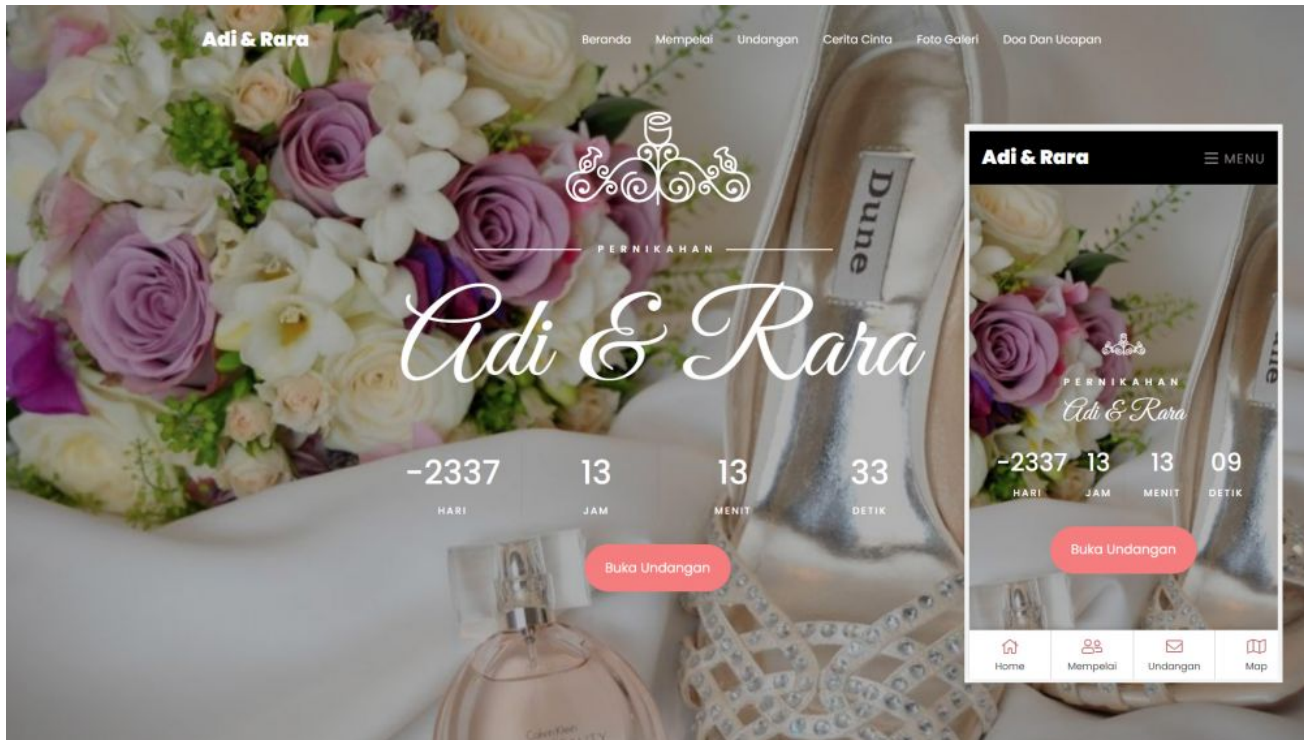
Adi & Rara

Beranda Mempelai Undangan Cerita Cinta Foto Galeri Doa Dan Ucapan

PERNIKAHAN

Adi & Rara

| -2337 | 13 | 13 | 33 |
|---|---|---|---|
| HARI | JAM | MENIT | DETIK |

Buka Undangan

Dune

Adi & Rara

MENU

PERNIKAHAN

Adi & Rara

| -2337 | 13 | 13 | 09 |
|---|---|---|---|
| HARI | JAM | MENIT | DETIK |

Buka Undangan

Home Mempelai Undangan Map